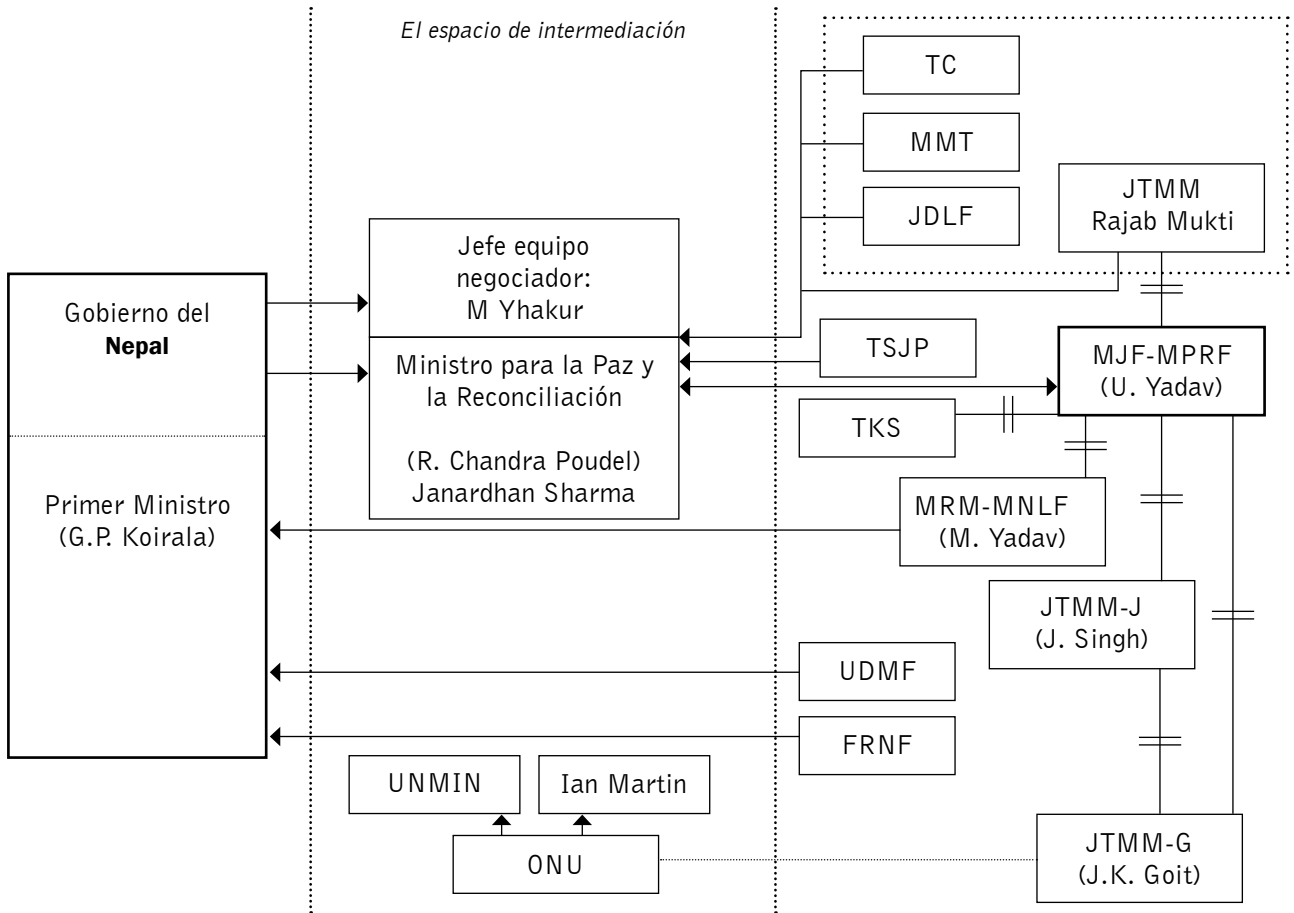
El espacio de intermediación

TC

MMT

JDLF

JTMM
Rajab Mukti

Gobierno del
**Nepal**

Primer Ministro
(G.P. Koirala)

Jefe equipo
negociador:
M Yhakur

Ministro para la Paz y
la Reconciliación

(R. Chandra Poudel)
Janardhan Sharma

TSJP

MJF-MPRF
(U. Yadav)

TKS

MRM-MNLF
(M. Yadav)

JTMM-J
(J. Singh)

UDMF

FRNF

UNMIN

Ian Martin

ONU

JTMM-G
(J.K. Goit)